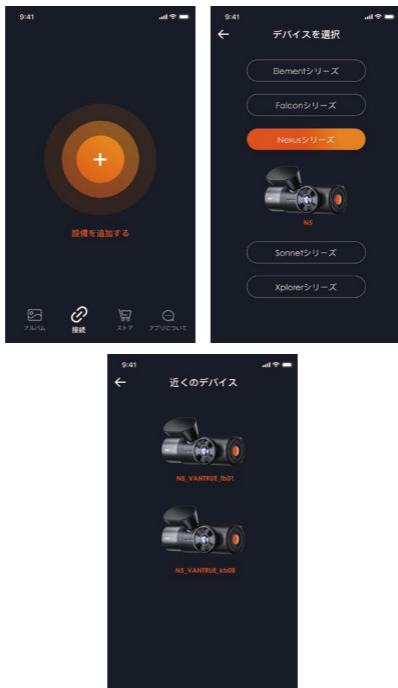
9:41

+

設備を追加する

アルバム 接続 ストア アプリについて

9:41

デバイスを選択

Elementシリーズ

Falconシリーズ

Nexusシリーズ

N5

Sonnetシリーズ

Xplorerシリーズ

9:41

近くのデバイス

N5_VANTRUE_fb01

N5_VANTRUE_bb08